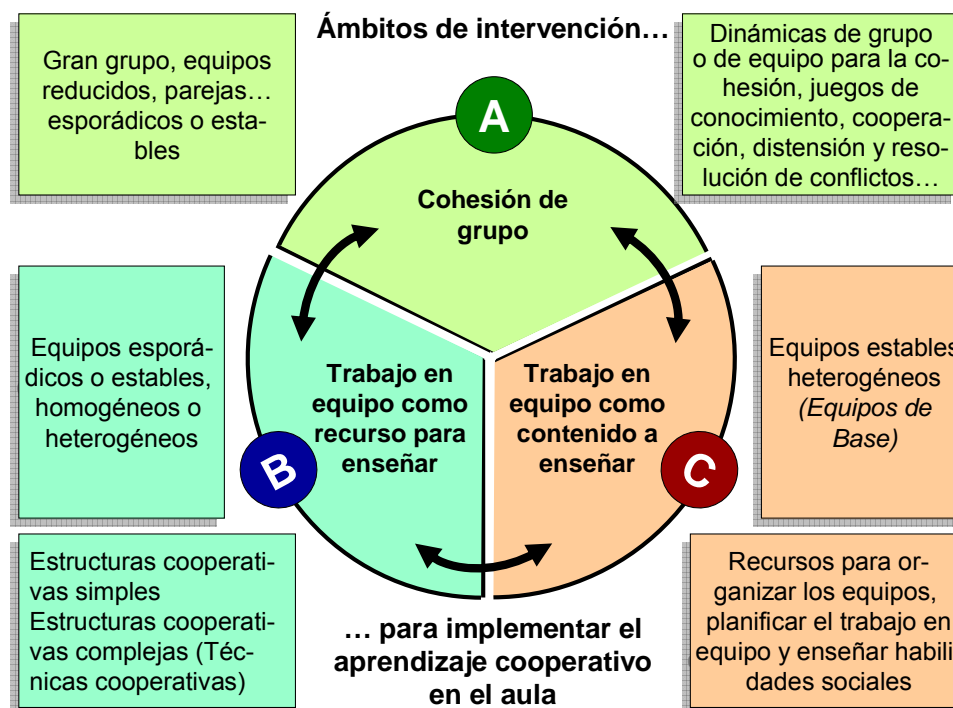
Ámbitos de intervención…

Gran grupo, equipos reducidos, parejas… esporádicos o estables

Dinámicas de grupo o de equipo para la cohesión, juegos de conocimiento, cooperación, distensión y resolución de conflictos…

A

Cohesión de grupo

Equipos esporádicos o estables, homogéneos o heterogéneos

Trabajo en equipo como recurso para enseñar

B

Trabajo en equipo como contenido a enseñar

C

Equipos estables heterogéneos *(Equipos de Base)*

Estructuras cooperativas simples
Estructuras cooperativas complejas (Técnicas cooperativas)

… para implementar el aprendizaje cooperativo en el aula

Recursos para organizar los equipos, planificar el trabajo en equipo y enseñar habilidades sociales